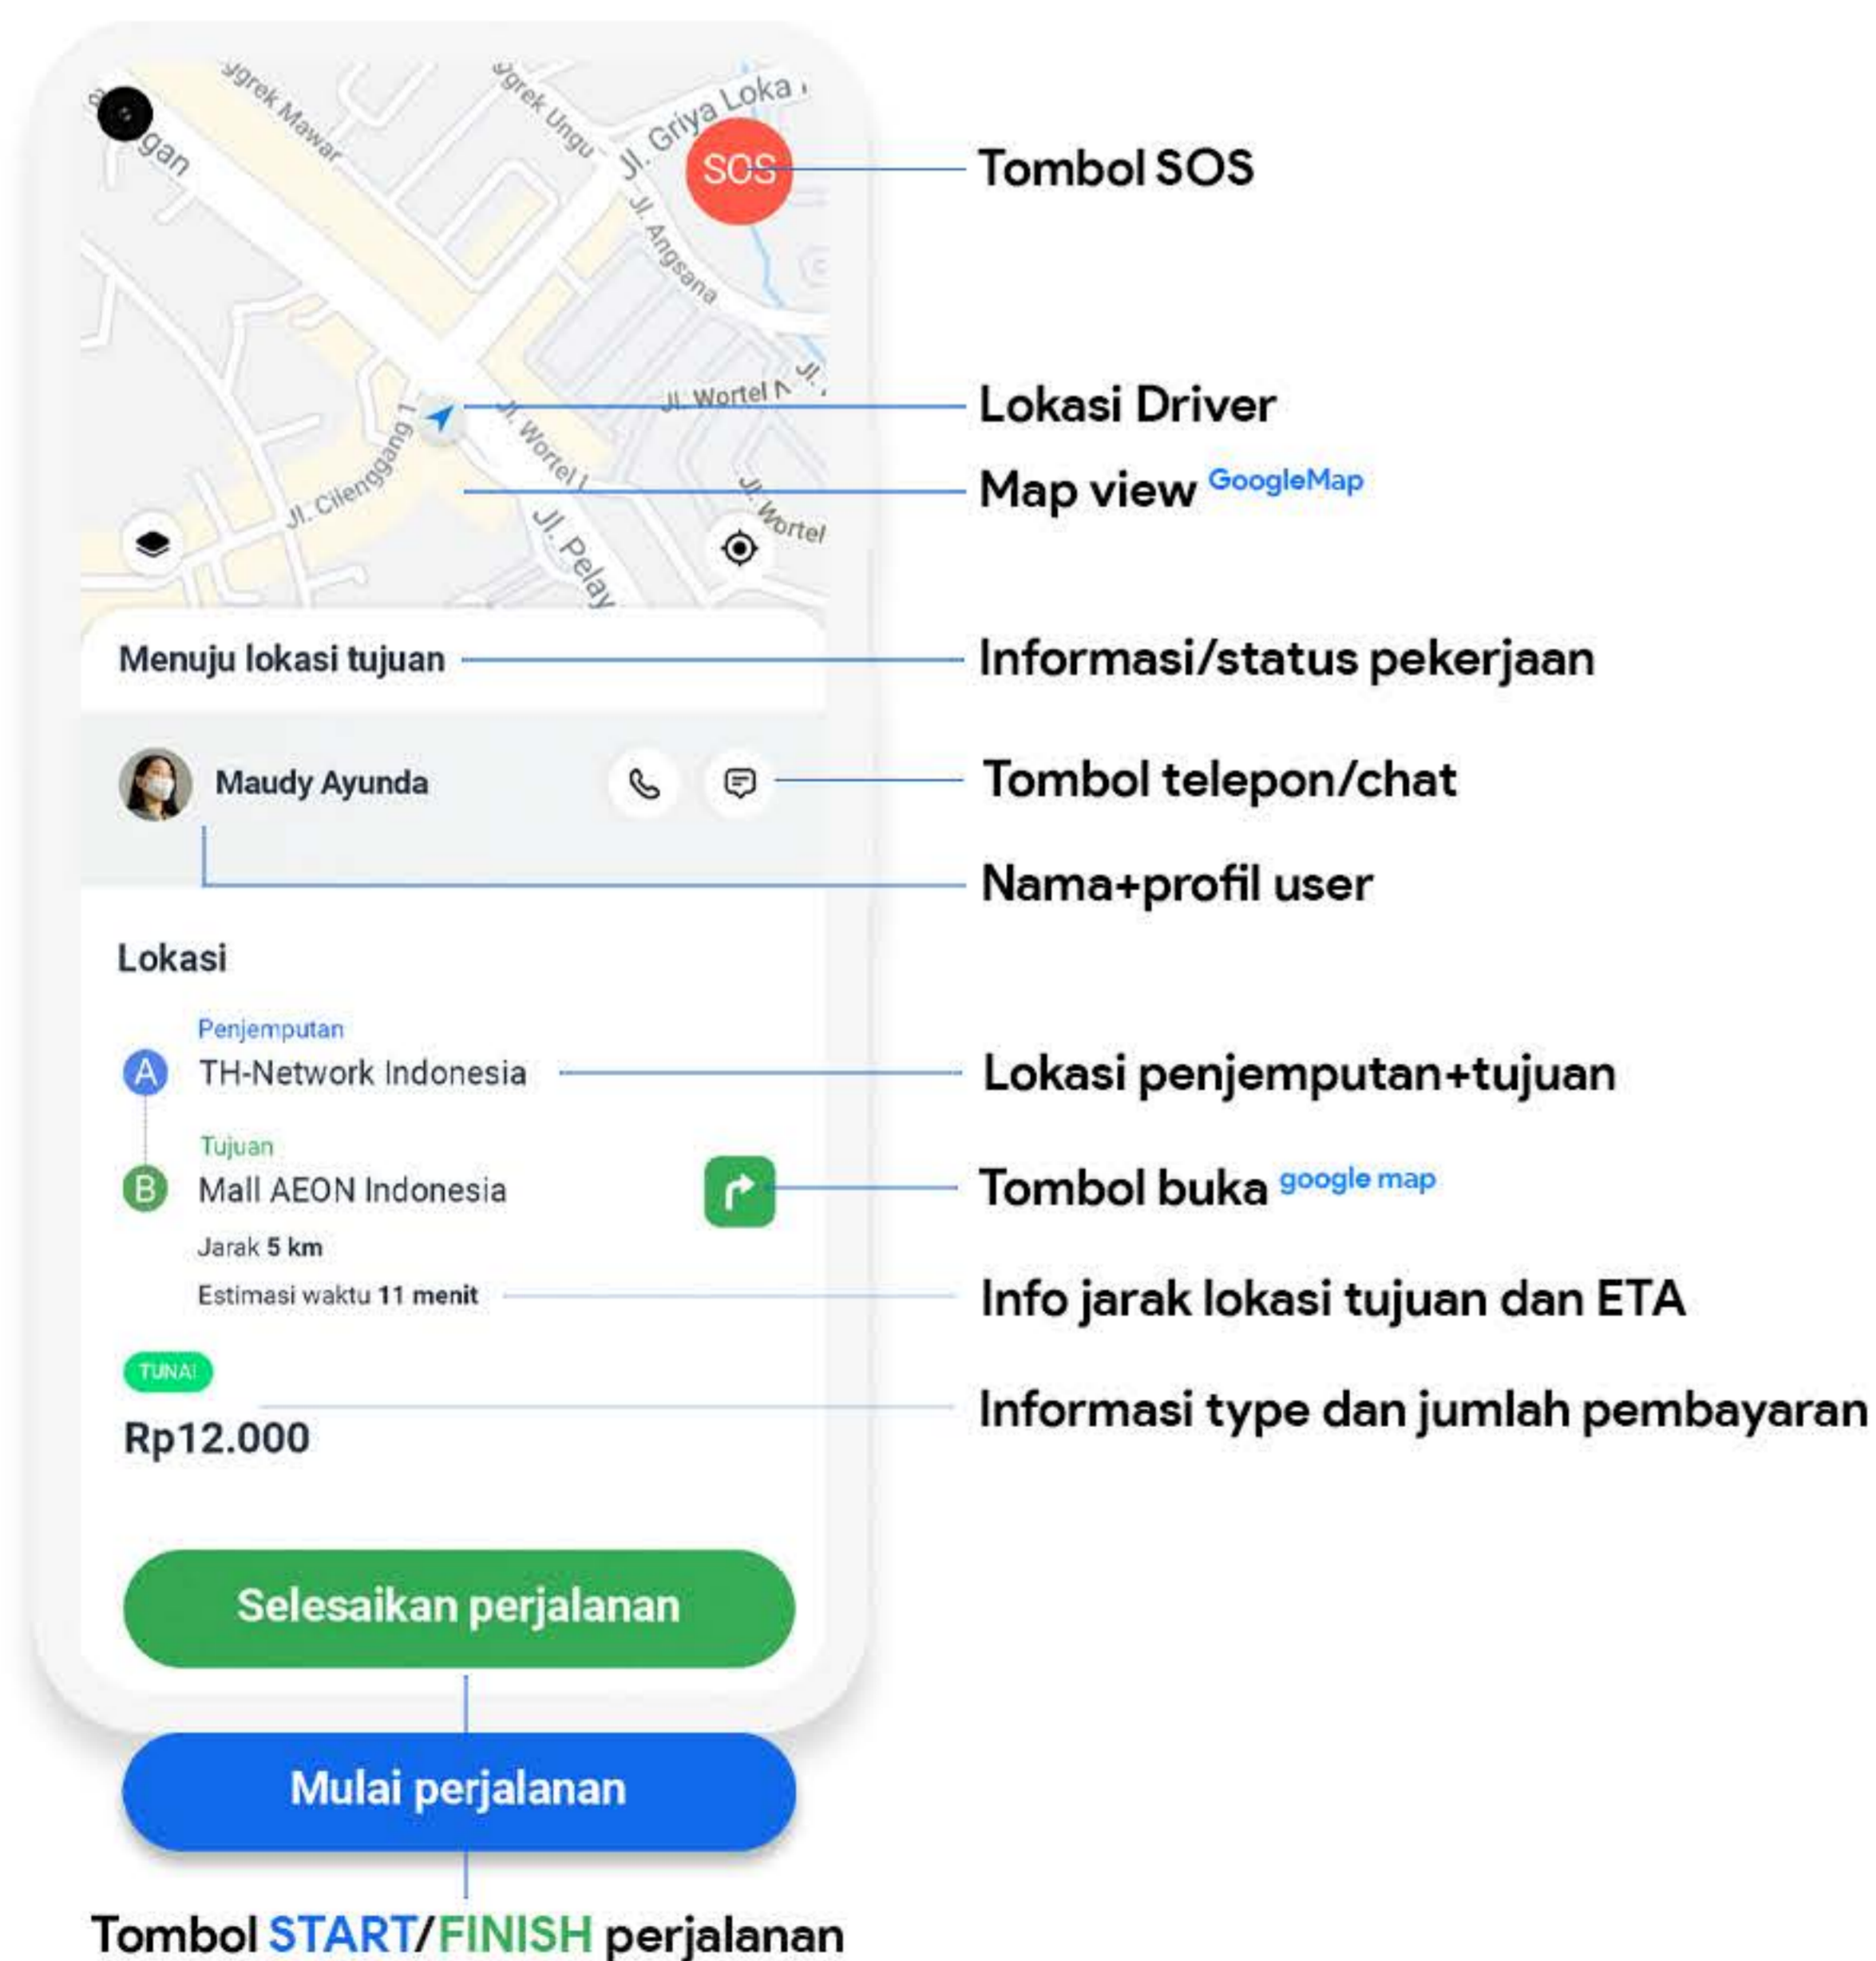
Jl. Griya Loka
Jl. Angsana
Jl. Wortel
Jl. Cilenggang 1
Jl. Pelay
SOS

Tombol SOS

Lokasi Driver

Map view GoogleMap

Menuju lokasi tujuan

Informasi/status pekerjaan

Maudy Ayunda

Tombol telepon/chat

Nama+profil user

Lokasi

Penjemputan
A TH-Network Indonesia

Lokasi penjemputan+tujuan

Tujuan
B Mall AEON Indonesia

Tombol buka google map

Jarak 5 km
Estimasi waktu 11 menit

Info jarak lokasi tujuan dan ETA

TUNAI
Rp12.000

Informasi type dan jumlah pembayaran

Selesaikan perjalanan

Mulai perjalanan

Tombol START/FINISH perjalanan